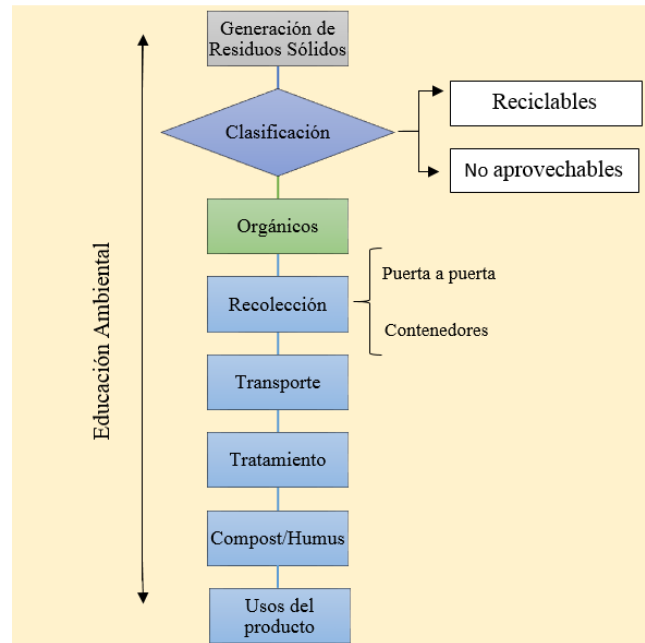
Educación Ambiental

Generación de Residuos Sólidos

Clasificación

Reciclables

No aprovechables

Orgánicos

Recolección

Puerta a puerta

Contenedores

Transporte

Tratamiento

Compost/Humus

Usos del producto